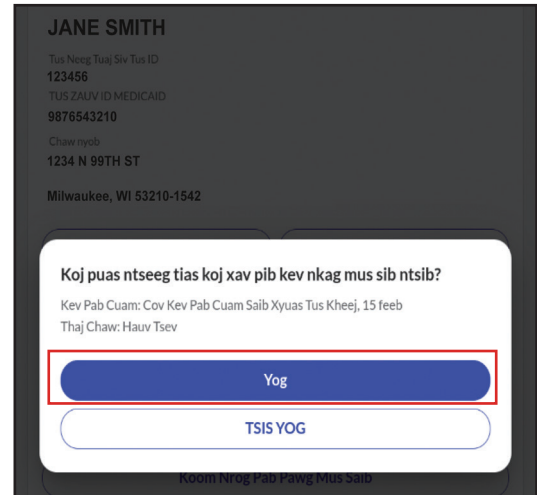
JANE SMITH

Tus Neeg Tuaj Siv Tus ID
123456
TUS ZAUV ID MEDICAID
9876543210
Chaw nyob
1234 N 99TH ST

Milwaukee, WI 53210-1542

Koj puas ntseeg tias koj xav pib kev nkag mus sib ntsib?

Kev Pab Cuam: Cov Kev Pab Cuam Saib Xyuas Tus Kheej, 15 feeb
Thaj Chaw: Hauv Tsev

Yog

TSIS YOG

Koom Nrog Pab Pawg Mus Saib